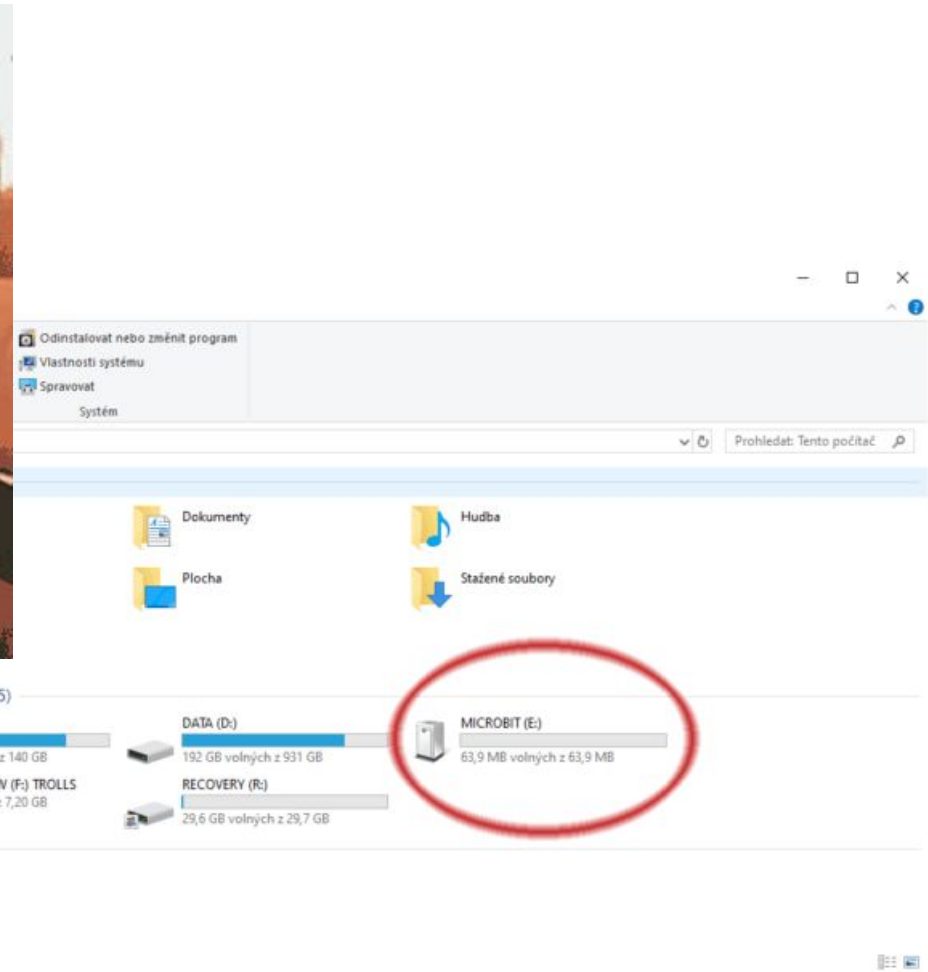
Odinstalovat nebo změnit program
Vlastnosti systému
Spravovat
Systém

Prohledat: Tento počítač

Dokumenty
Hudba
Plocha
Stažené soubory

5)

z 140 GB
DATA (D:)
192 GB volných z 931 GB
MICROBIT (E:)
63,9 MB volných z 63,9 MB
V (F:) TROLLS
z 7,20 GB
RECOVERY (R:)
29,6 GB volných z 29,7 GB